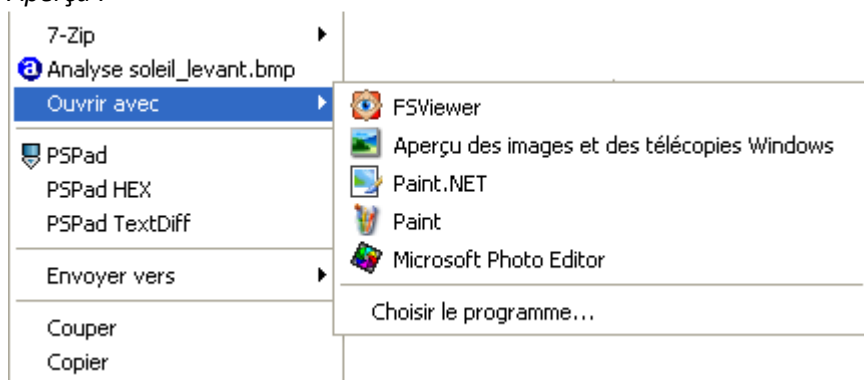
Aperçu :

7-Zip
Analyse soleil_levant.bmp
Ouvrir avec
PSPad
PSPad HEX
PSPad TextDiff
Envoyer vers
Couper
Copier

FSViewer
Aperçu des images et des télécopies Windows
Paint.NET
Paint
Microsoft Photo Editor
Choisir le programme...